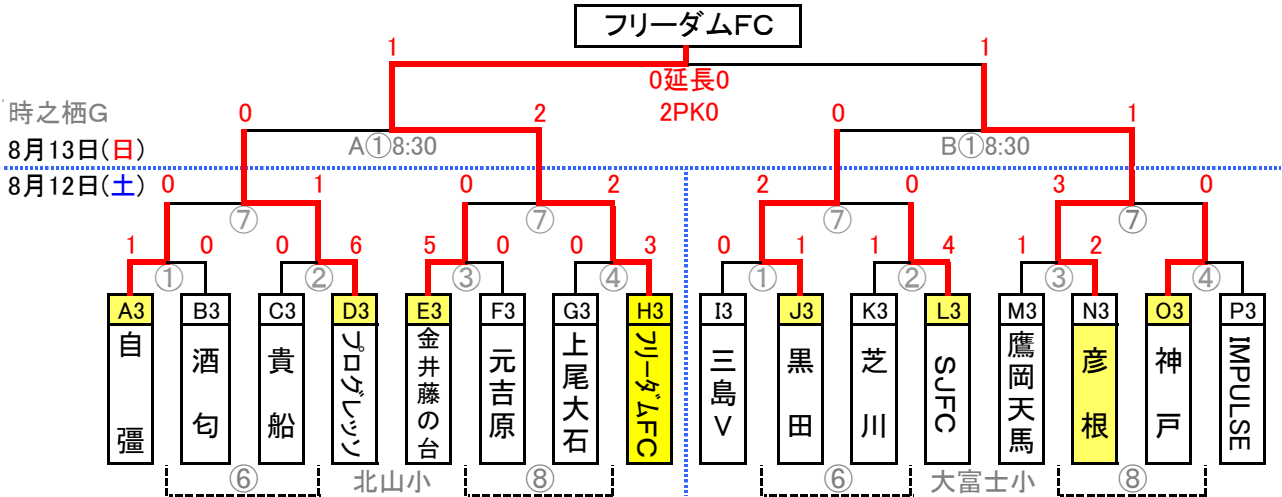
フリーダムFC

1
1
0延長0
2PK0

時之栖G
8月13日(日)
0
A①8:30
2
0
B①8:30
1

8月12日(土)
0
⑦
1
0
⑦
2
2
⑦
0
3
⑦
0

1
①
0
0
②
6
5
③
0
0
④
3
0
①
1
1
②
4
1
③
2
0
④
0

A3 自彊
B3 酒匂
C3 貴船
D3 プログレッソ
E3 金井藤の台
F3 元吉原
G3 上尾大石
H3 フリーダムFC
I3 三島V
J3 黒田
K3 芝川
L3 SJFC
M3 鷹岡天馬
N3 彦根
O3 神戸
P3 IMPULSE

⑥
北山小
⑧
⑥
大富士小
⑧